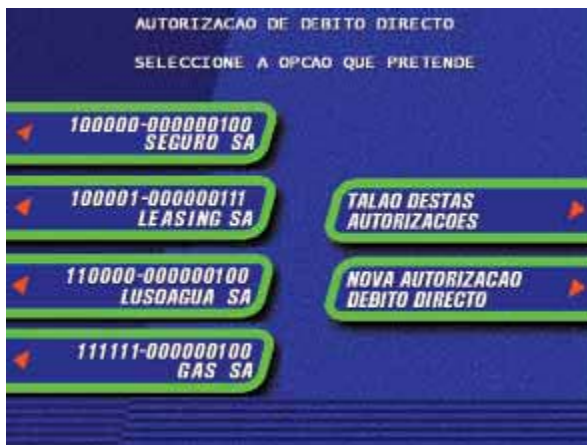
AUTORIZACAO DE DEBITO DIRECTO

SELECCIONE A OPCAO QUE PRETENDE

100000-000000100
SEGURO SA

100001-000000111
LEASING SA

110000-000000100
LUSOAGUA SA

111111-000000100
GAS SA

TALAO DESTAS
AUTORIZACOES

NOVA AUTORIZACAO
DEBITO DIRECTO